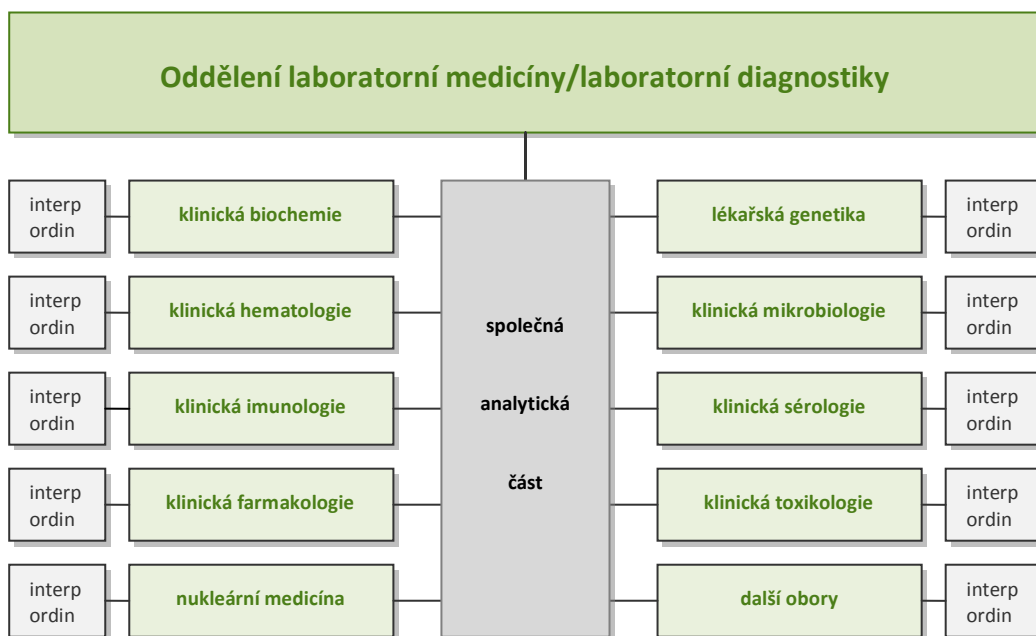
Oddělení laboratorní medicíny/laboratorní diagnostiky

interp ordin
klinická biochemie

interp ordin
klinická hematologie

interp ordin
klinická imunologie

interp ordin
klinická farmakologie

interp ordin
nukleární medicína

společná analytická část

lékařská genetika
interp ordin

klinická mikrobiologie
interp ordin

klinická sérologie
interp ordin

klinická toxikologie
interp ordin

další obory
interp ordin